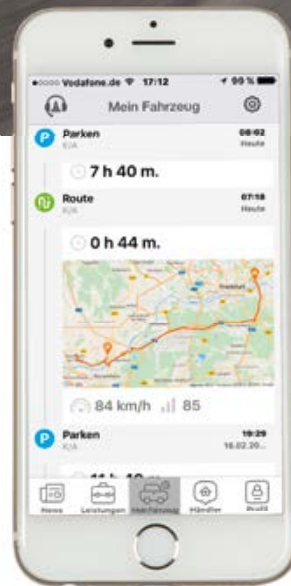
•oooo Vodafone.de 17:12 99 %

Mein Fahrzeug

Parken
KIA
08:02
Heute

7 h 40 m.

Route
KIA
07:18
Heute

0 h 44 m.

Frankfurt

84 km/h 85

Parken
KIA
19:29
16.02.20..

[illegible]

News Leistungen Mein Fahrzeug Händler Profil